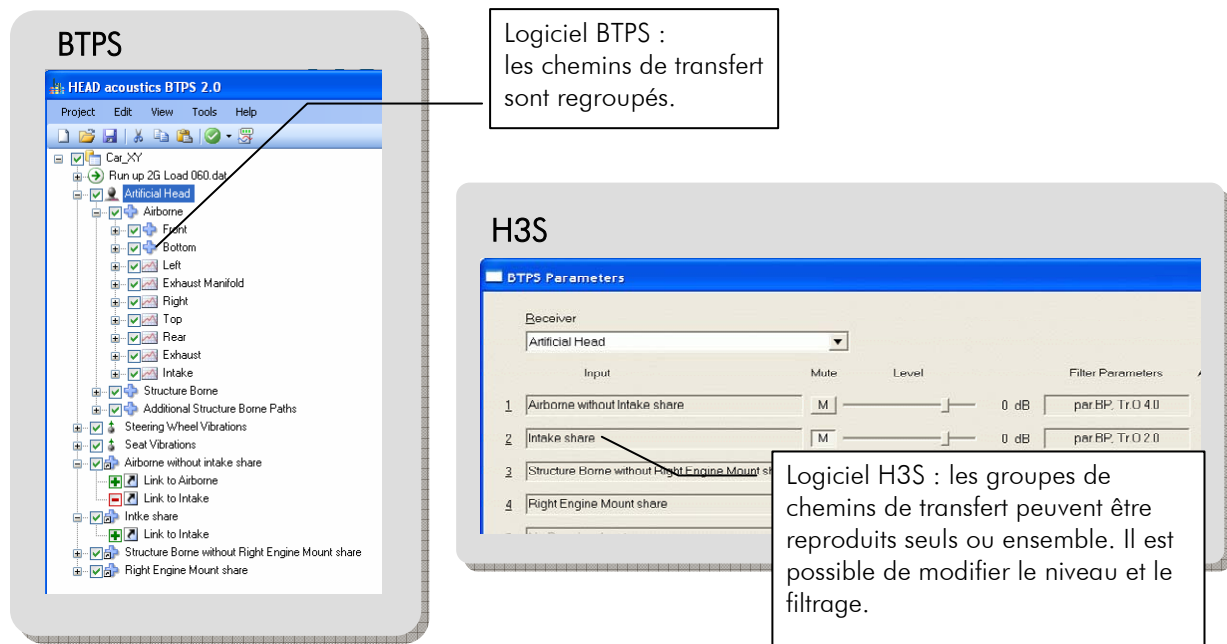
BTPS

HEAD acoustics BTPS 2.0

Project Edit View Tools Help

Car_XY
Run up 2G Load 060.dat
Artificial Head
Airborne
Front
Bottom
Left
Exhaust Manifold
Right
Top
Rear
Exhaust
Intake
Structure Borne
Additional Structure Borne Paths
Steering Wheel Vibrations
Seat Vibrations
Airborne without intake share
Link to Airborne
Link to Intake
Intke share
Link to Intake
Structure Borne without Right Engine Mount share
Right Engine Mount share

Logiciel BTPS : les chemins de transfert sont regroupés.

H3S

BTPS Parameters

Receiver
Artificial Head

Input Mute Level Filter Parameters
1 Airborne without Intake share M 0 dB par.BP, Tr.O 4.0
2 Intake share M 0 dB par.BP, Tr.O 2.0
3 Structure Borne without Right Engine Mount s
4 Right Engine Mount share

Logiciel H3S : les groupes de chemins de transfert peuvent être reproduits seuls ou ensemble. Il est possible de modifier le niveau et le filtrage.